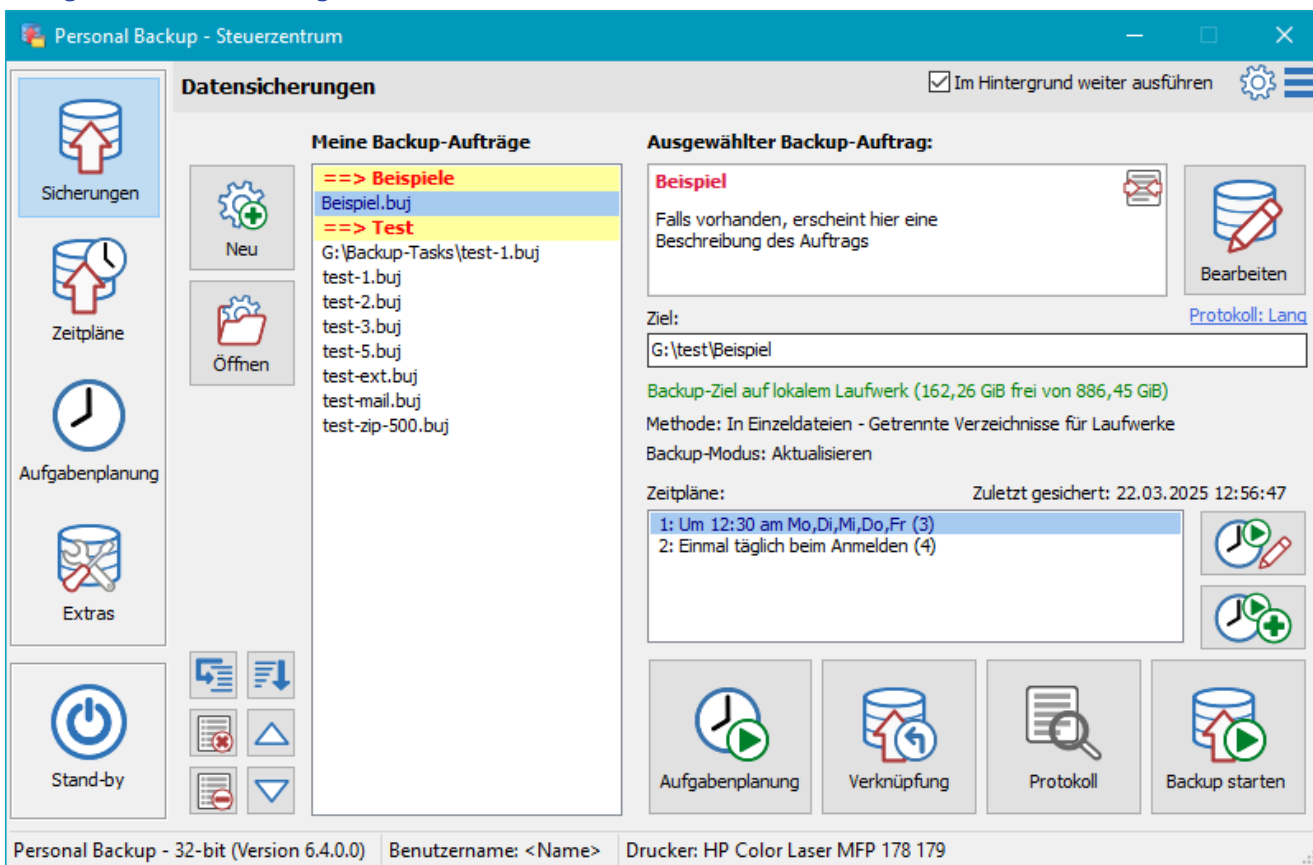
Personal Backup - Steuerzentrum

Sicherungen

Zeitpläne

Aufgabenplanung

Extras

Stand-by

Datensicherungen

Im Hintergrund weiter ausführen

Neu

Öffnen

Meine Backup-Aufträge

==> Beispiele
Beispiel.buj
==> Test
G:\Backup-Tasks\test-1.buj
test-1.buj
test-2.buj
test-3.buj
test-5.buj
test-ext.buj
test-mail.buj
test-zip-500.buj

Ausgewählter Backup-Auftrag:

Beispiel

Falls vorhanden, erscheint hier eine Beschreibung des Auftrags

Bearbeiten

Ziel:

Protokoll: Lang

G:\test\Beispiel

Backup-Ziel auf lokalem Laufwerk (162,26 GiB frei von 886,45 GiB)

Methode: In Einzeldateien - Getrennte Verzeichnisse für Laufwerke

Backup-Modus: Aktualisieren

Zeitpläne:

Zuletzt gesichert: 22.03.2025 12:56:47

1: Um 12:30 am Mo,Di,Mi,Do,Fr (3)
2: Einmal täglich beim Anmelden (4)

Aufgabenplanung

Verknüpfung

Protokoll

Backup starten

Personal Backup - 32-bit (Version 6.4.0.0)

Benutzername: <Name>

Drucker: HP Color Laser MFP 178 179